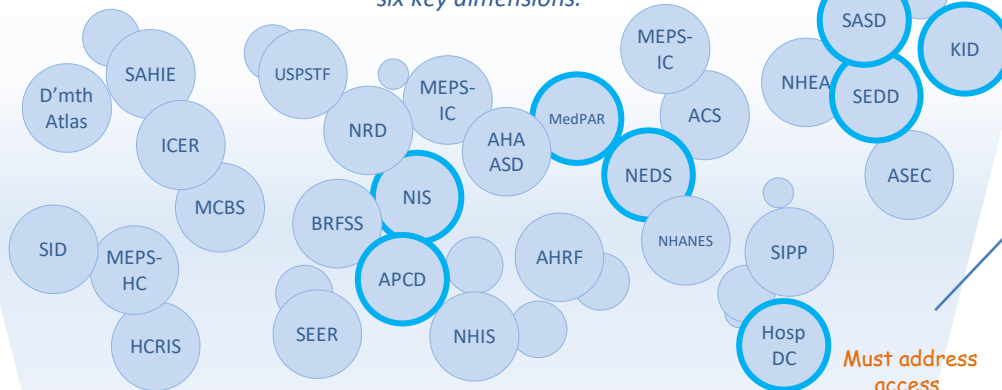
six key dimensions.

SAHIE
D'mth Atlas
ICER
MCBS
SID
MEPS-HC
HCRIS
USPSTF
NRD
MEPS-IC
AHA ASD
MedPAR
NIS
BRFSS
APCD
SEER
NHIS
AHRF
MEPS-IC
ACS
NEDS
NHANES
SIPP
Hosp DC
NHEA
SASD
SEDD
KID
ASEC
Must address access